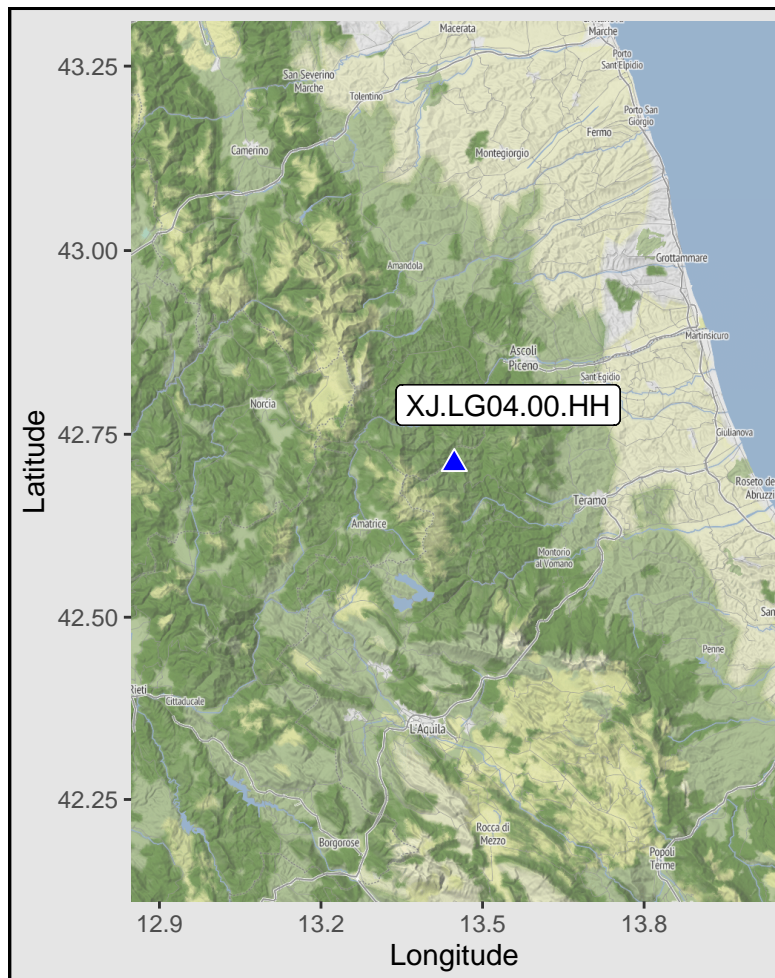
Macerata
Civitanova Marche
Porto Sant'Elpidio
San Severino Marche
Tolentino
Porto San Giorgio
Camerino
Fermo
Montegiorgio
Amandola
Grottammare
Martinsicuro
Ascoli Piceno
Sant'Egidio
Norcia
XJ.LG04.00.HH
Giulianova
Roseto degli Abruzzi
Teramo
Amatrice
Montorio al Vomano
Penne
Rieti
Cittaducale
L'Aquila
Borgorose
Rocca di Mezzo
Popoli Terme
43.25
43.00
42.75
42.50
42.25
Latitude
12.9
13.2
13.5
13.8
Longitude